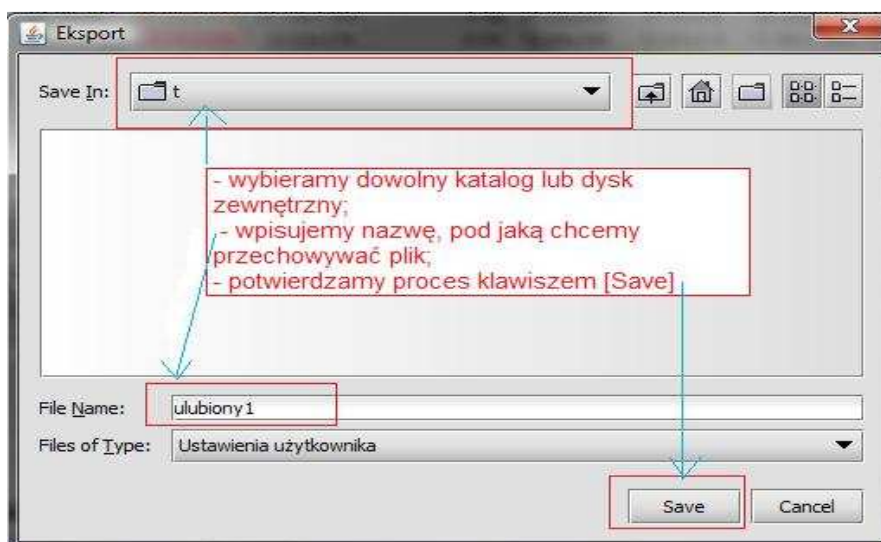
Eksport

Save In: t

- wybieramy dowolny katalog lub dysk zewnętrzny;
- wpisujemy nazwę, pod jaką chcemy przechowywać plik;
- potwierdzamy proces klawiszem [Save]

File Name: ulubiony1

Files of Type: Ustawienia użytkownika

Save

Cancel